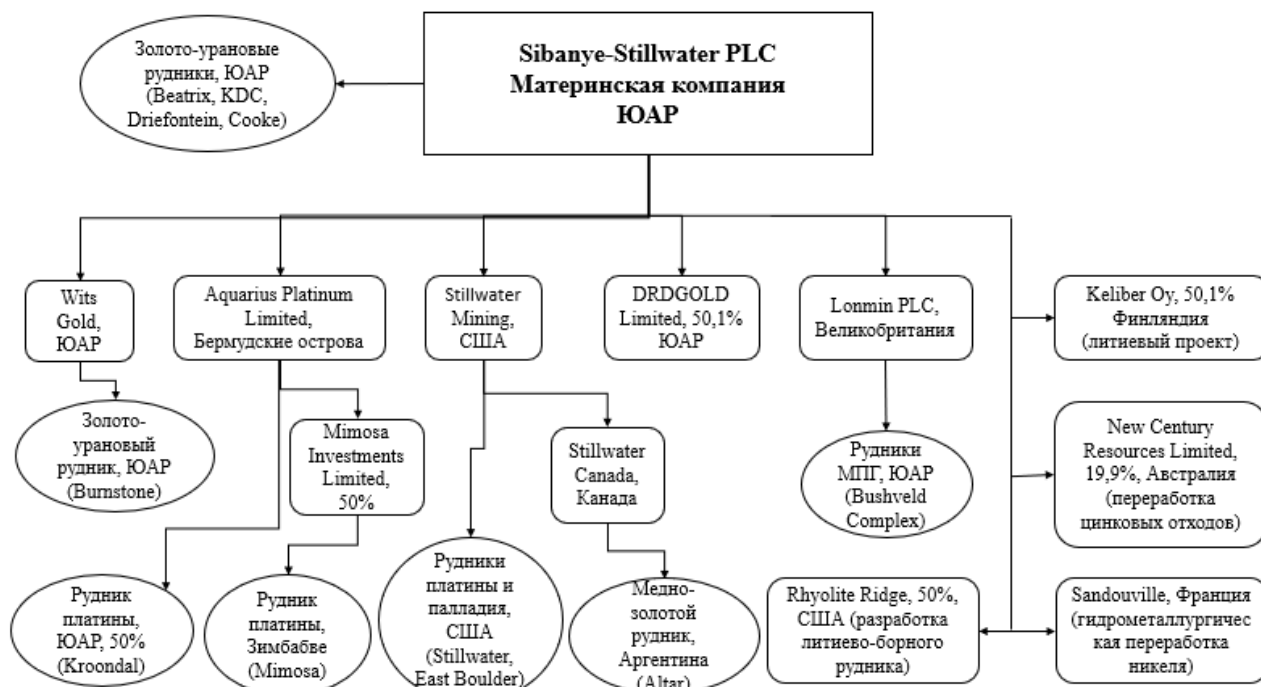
Sibanye-Stillwater PLC
Материнская компания
ЮАР

Золото-урановые рудники, ЮАР (Beatrix, KDC, Driefontein, Cooke)

Wits Gold, ЮАР

Aquarius Platinum Limited, Бермудские острова

Stillwater Mining, США

DRDGOLD Limited, 50,1% ЮАР

Lonmin PLC, Великобритания

Keliber Oy, 50,1% Финляндия (литиевый проект)

Золото-урановый рудник, ЮАР (Burnstone)

Mimosa Investments Limited, 50%

Stillwater Canada, Канада

Рудники МПГ, ЮАР (Bushveld Complex)

New Century Resources Limited, 19,9%, Австралия (переработка цинковых отходов)

Рудник платины, ЮАР, 50% (Kroondal)

Рудник платины, Зимбабве (Mimosa)

Рудники платины и палладия, США (Stillwater, East Boulder)

Медно-золотой рудник, Аргентина (Altar)

Rhyolite Ridge, 50%, США (разработка литиево-борного рудника)

Sandouville, Франция (гидрометаллургичес кая переработка никеля)